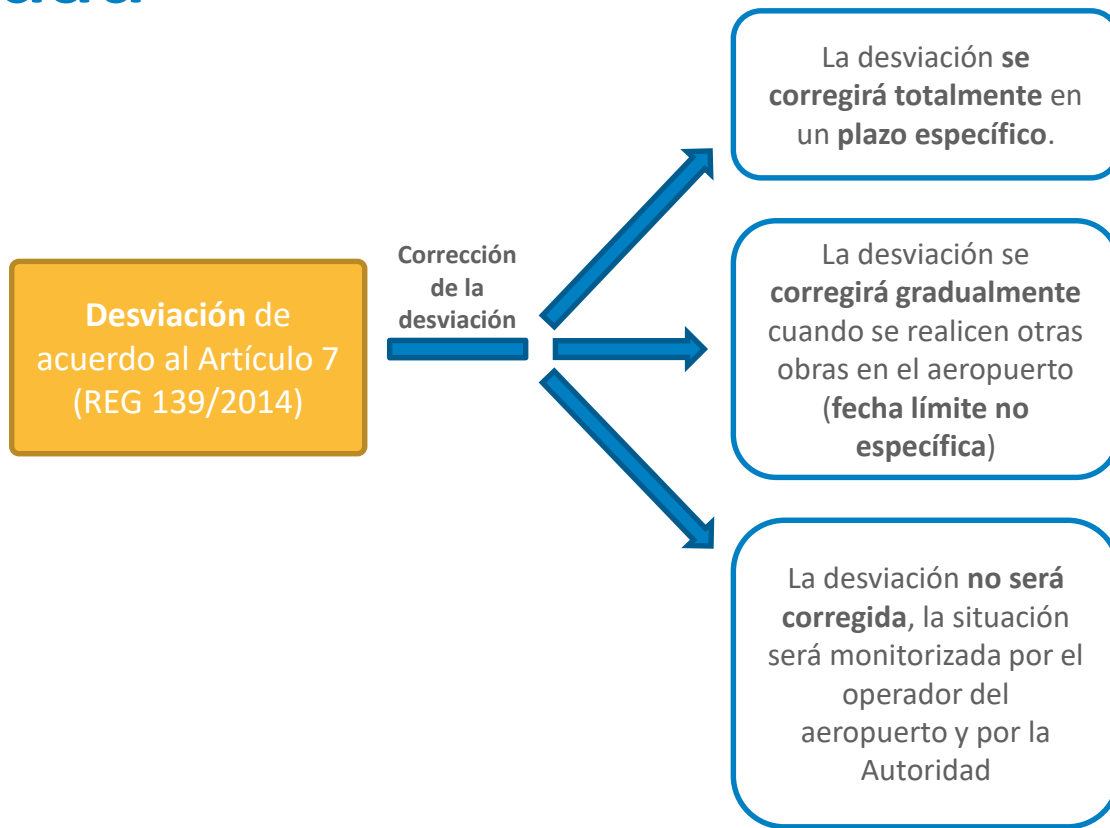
Desviación de acuerdo al Artículo 7 (REG 139/2014)

Corrección de la desviación

La desviación se corregirá totalmente en un plazo específico.

La desviación se corregirá gradualmente cuando se realicen otras obras en el aeropuerto (fecha límite no específica)

La desviación no será corregida, la situación será monitorizada por el operador del aeropuerto y por la Autoridad